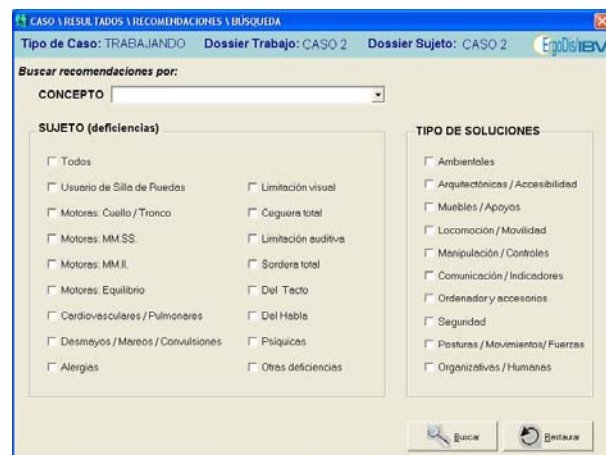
CASO \ RESULTADOS \ RECOMENDACIONES \ BÚSQUEDA

Tipo de Caso: TRABAJANDO Dossier Trabajo: CASO 2 Dossier Sujeto: CASO 2 ErgoDis/IBV

Buscar recomendaciones por:

CONCEPTO

SUJETO (deficiencias)

Todos

Usuario de Silla de Ruedas

Motoras: Cuello / Tronco

Motoras: MM.SS.

Motoras: MM.II.

Motoras: Equilibrio

Cardiovasculares / Pulmonares

Desmayos / Mareos / Convulsiones

Alergias

Limitación visual

Ceguera total

Limitación auditiva

Sordera total

Del Tacto

Del Habla

Psíquicas

Otras deficiencias

TIPO DE SOLUCIONES

Ambientales

Arquitectónicas / Accesibilidad

Muebles / Apoyos

Locomoción / Movilidad

Manipulación / Controles

Comunicación / Indicadores

Ordenador y accesorios

Seguridad

Posturas / Movimientos/ Fuerzas

Organizativas / Humanas

Buscar

Restaurar